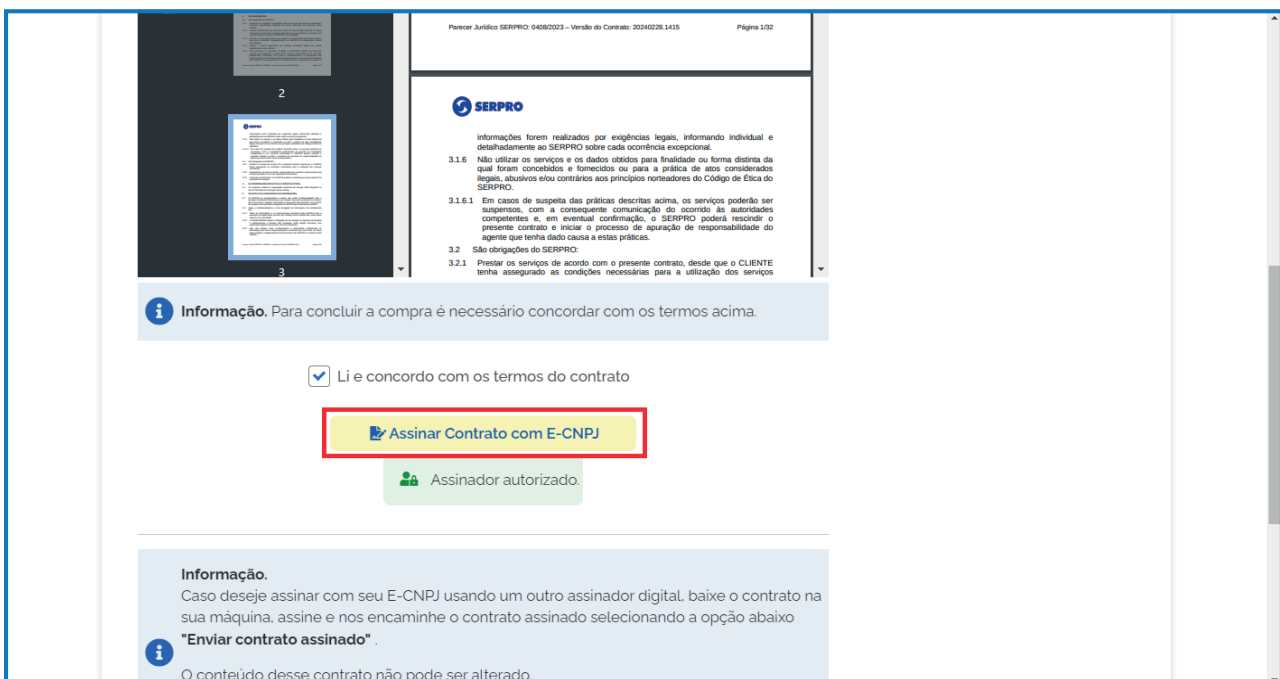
2

3

Parecer Jurídico SERPRO: 0408/2023 – Versão do Contrato: 20240228.1415 Página 1/32

SERPRO

informações forem realizados por exigências legais, informando individual e detalhadamente ao SERPRO sobre cada ocorrência excepcional.

3.1.6 Não utilizar os serviços e os dados obtidos para finalidade ou forma distinta da qual foram concebidos e fornecidos ou para a prática de atos considerados ilegais, abusivos e/ou contrários aos princípios norteadores do Código de Ética do SERPRO.

3.1.6.1 Em casos de suspeita das práticas descritas acima, os serviços poderão ser suspensos, com a consequente comunicação do ocorrido às autoridades competentes e, em eventual confirmação, o SERPRO poderá rescindir o presente contrato e iniciar o processo de apuração de responsabilidade do agente que tenha dado causa a estas práticas.

3.2 São obrigações do SERPRO:

3.2.1 Prestar os serviços de acordo com o presente contrato, desde que o CLIENTE tenha assegurado as condições necessárias para a utilização dos serviços

Informação. Para concluir a compra é necessário concordar com os termos acima.

Li e concordo com os termos do contrato

Assinar Contrato com E-CNPJ

Assinador autorizado.

Informação.
Caso deseje assinar com seu E-CNPJ usando um outro assinador digital, baixe o contrato na sua máquina, assine e nos encaminhe o contrato assinado selecionando a opção abaixo "Enviar contrato assinado" .

O conteúdo desse contrato não pode ser alterado.